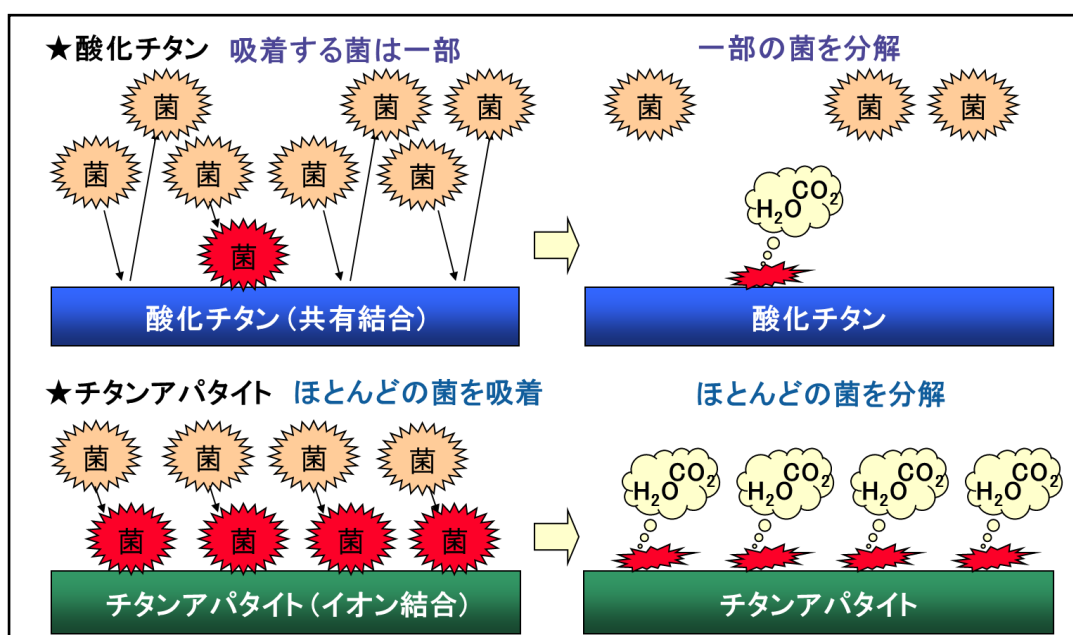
★酸化チタン　吸着する菌は一部

一部の菌を分解

菌 菌 菌 菌 菌 菌 菌 菌 菌

菌 菌 菌

$H_2O$ $CO_2$

酸化チタン（共有結合）

酸化チタン

★チタンアパタイト　ほとんどの菌を吸着

ほとんどの菌を分解

菌 菌 菌 菌

菌 菌 菌 菌

$H_2O$ $CO_2$ $H_2O$ $CO_2$ $H_2O$ $CO_2$ $H_2O$ $CO_2$

チタンアパタイト（イオン結合）

チタンアパタイト